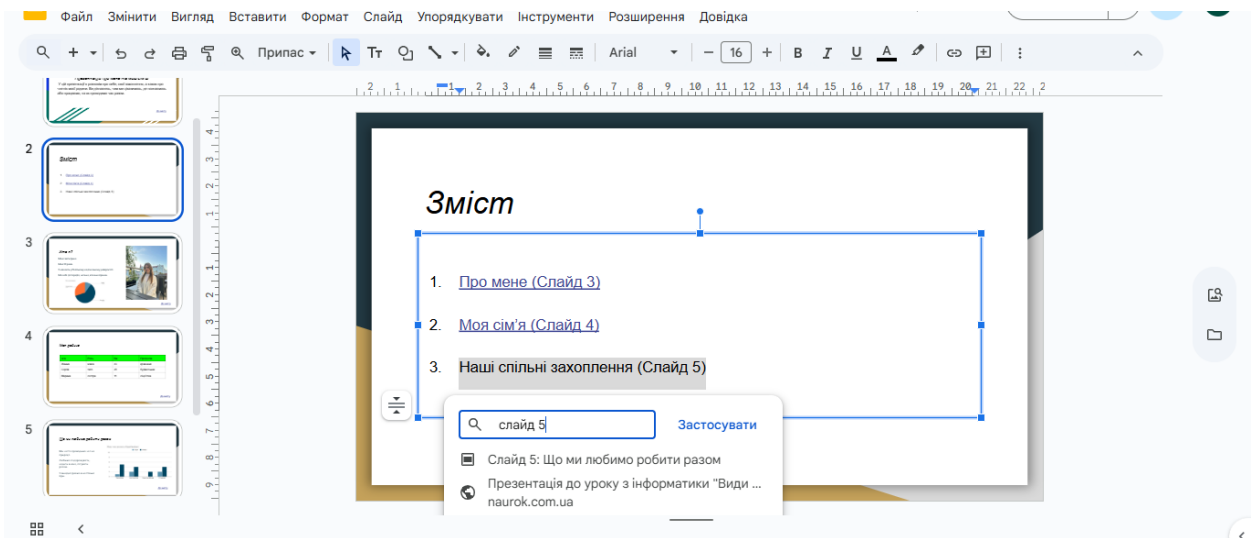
Файл Змінити Вигляд Вставити Формат Слайд Упорядкувати Інструменти Розширення Довідка

Припас Arial 16

2

3

4

5

Зміст

1. Про мене (Слайд 3)
2. Моя сім'я (Слайд 4)
3. Наші спільні захоплення (Слайд 5)

слайд 5 Застосувати

Слайд 5: Що ми любимо робити разом

Презентація до уроку з інформатики "Види ...
naurok.com.ua